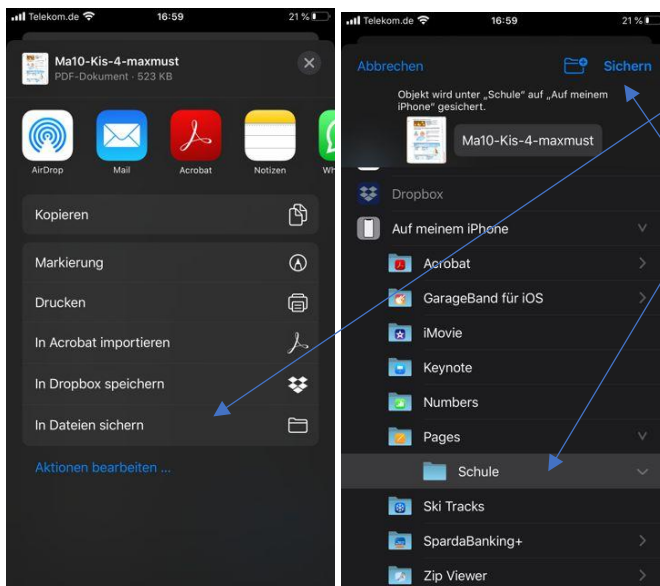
Telekom.de 16:59 21 %

Ma10-Kis-4-maxmust
PDF-Dokument · 523 KB

AirDrop Mail Acrobat Notizen Wh

Kopieren

Markierung

Drucken

In Acrobat importieren

In Dropbox speichern

In Dateien sichern

Aktionen bearbeiten ...

Telekom.de 16:59 21 %

Abbrechen Sichern

Objekt wird unter „Schule" auf „Auf meinem iPhone" gesichert.

Ma10-Kis-4-maxmust

Dropbox

Auf meinem iPhone

Acrobat

GarageBand für iOS

iMovie

Keynote

Numbers

Pages

Schule

Ski Tracks

SpardaBanking+

Zip Viewer